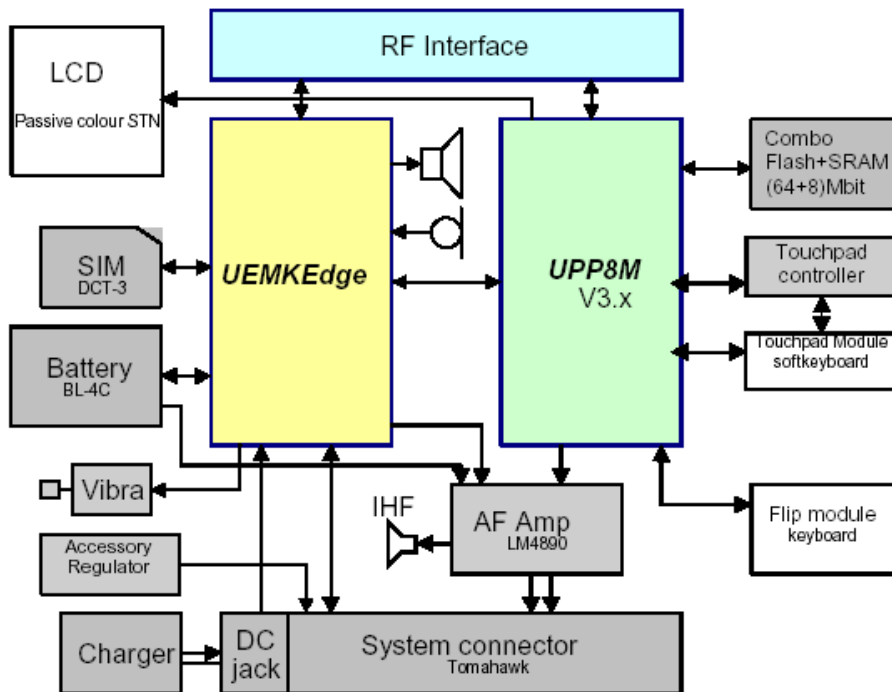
RF Interface

LCD
Passive colour STN

UEMKEdge

UPP8M
V3.x

Combo
Flash+SRAM
(64+8)Mbit

SIM
DCT-3

Touchpad
controller

Touchpad Module
softkeyboard

Battery
BL-4C

Vibra

IHF

AF Amp
LM4890

Flip module
keyboard

Accessory
Regulator

Charger

DC
jack

System connector
Tomahawk